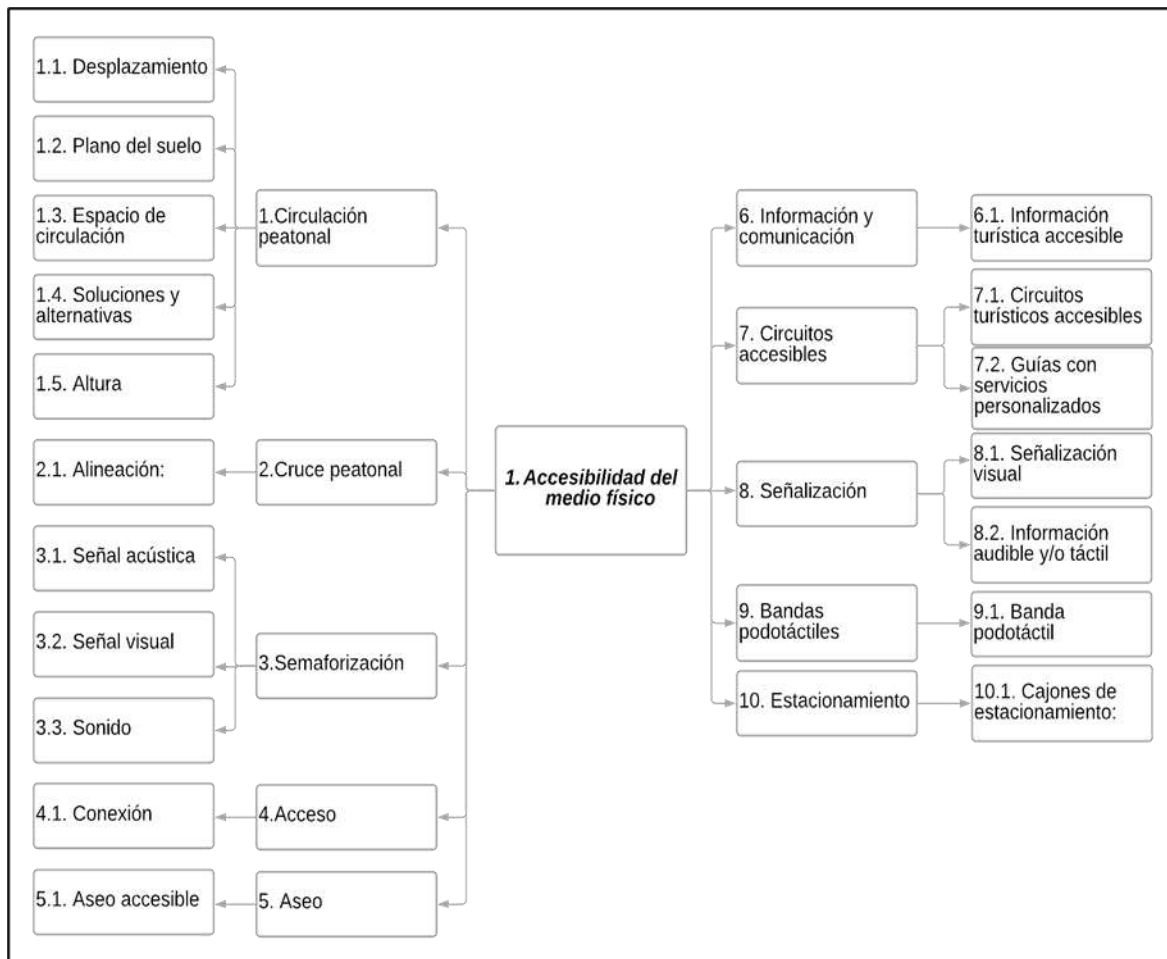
1. Accesibilidad del medio físico

1.Circulación peatonal

1.1. Desplazamiento

1.2. Plano del suelo

1.3. Espacio de circulación

1.4. Soluciones y alternativas

1.5. Altura

2.Cruce peatonal

2.1. Alineación:

3.Semaforización

3.1. Señal acústica

3.2. Señal visual

3.3. Sonido

4.Acceso

4.1. Conexión

5. Aseo

5.1. Aseo accesible

6. Información y comunicación

6.1. Información turística accesible

7. Circuitos accesibles

7.1. Circuitos turísticos accesibles

7.2. Guías con servicios personalizados

8. Señalización

8.1. Señalización visual

8.2. Información audible y/o táctil

9. Bandas podotáctiles

9.1. Banda podotáctil

10. Estacionamiento

10.1. Cajones de estacionamiento: